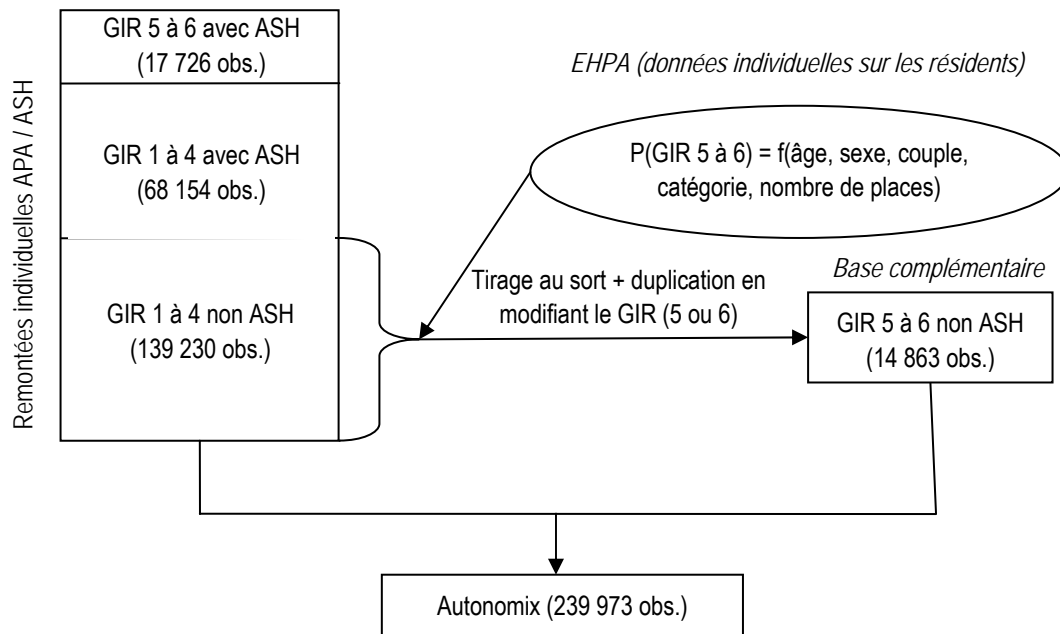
Remontées individuelles APA / ASH

GIR 5 à 6 avec ASH
(17 726 obs.)

GIR 1 à 4 avec ASH
(68 154 obs.)

GIR 1 à 4 non ASH
(139 230 obs.)

*EHPA (données individuelles sur les résidents)*

P(GIR 5 à 6) = f(âge, sexe, couple, catégorie, nombre de places)

Tirage au sort + duplication en modifiant le GIR (5 ou 6)

*Base complémentaire*

GIR 5 à 6 non ASH
(14 863 obs.)

Autonomix (239 973 obs.)